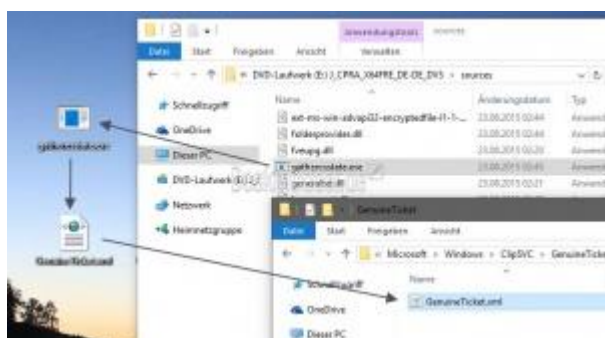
Anwendungstools

Datei Start Freigeben Ansicht Verwalten

DVD-Laufwerk (E:) J_CPRA_X64FRE_DE-DE_DV5 > sources

Schnellzugriff
OneDrive
Dieser PC
DVD-Laufwerk (E:) J
Netzwerk
Heimnetzgruppe

Name
ext-ms-win-advapi32-encryptedfile-l1-1-...
folderprovider.dll
Fveupg.dll
gatherosstate.exe
generaltel.dll

Änderungsdatum
23.08.2015 02:44
23.08.2015 02:44
23.08.2015 02:20
23.08.2015 02:45
23.08.2015 02:21

Typ
Anwend
Anwend
Anwend
Anwend
Anwend

gatherosstate.exe

GenuineTicket

Datei Start Freigeben Ansicht

Microsoft > Windows > ClipSVC > GenuineTicket

Schnellzugriff
OneDrive
Dieser PC

Name
GenuineTicket.xml

GenuineTicket.xml